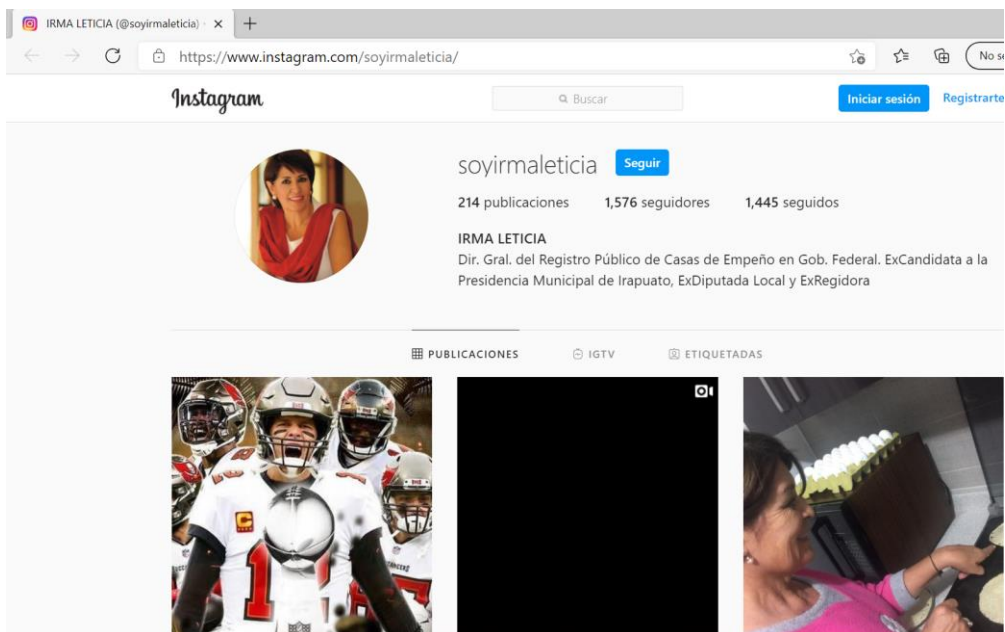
IRMA LETICIA (@soyirmaleticia) ×

https://www.instagram.com/soyirmaleticia/

No se

Instagram

Buscar

Iniciar sesión

Registrarte

soyirmaleticia

Seguir

214 publicaciones 1,576 seguidores 1,445 seguidos

IRMA LETICIA

Dir. Gral. del Registro Público de Casas de Empeño en Gob. Federal. ExCandidata a la Presidencia Municipal de Irapuato, ExDiputada Local y ExRegidora

PUBLICACIONES IGTV ETIQUETADAS